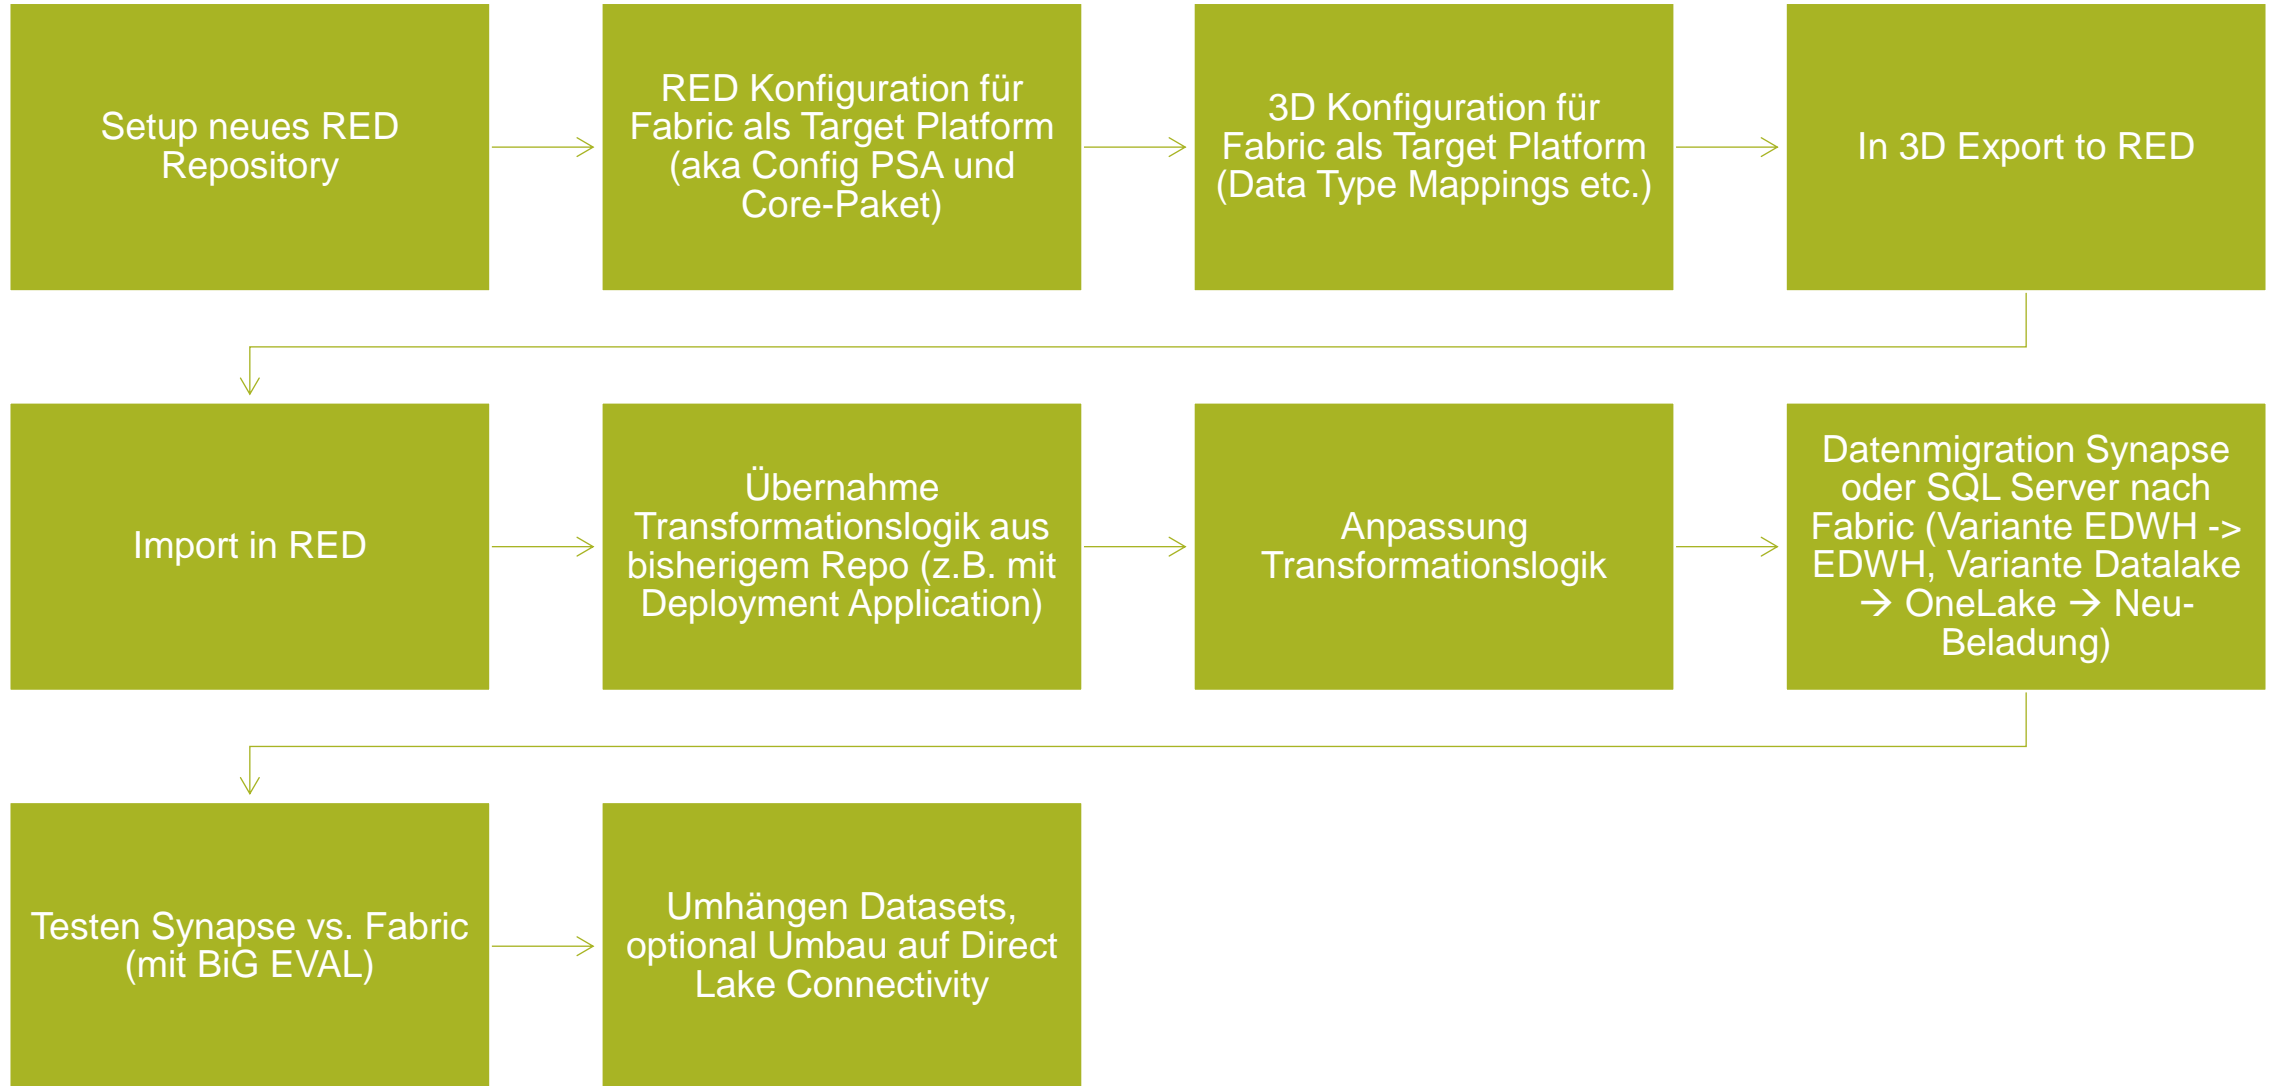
Setup neues RED Repository

RED Konfiguration für Fabric als Target Platform (aka Config PSA und Core-Paket)

3D Konfiguration für Fabric als Target Platform (Data Type Mappings etc.)

In 3D Export to RED

Import in RED

Übernahme Transformationslogik aus bisherigem Repo (z.B. mit Deployment Application)

Anpassung Transformationslogik

Datenmigration Synapse oder SQL Server nach Fabric (Variante EDWH -> EDWH, Variante Datalake → OneLake → Neu-Beladung)

Testen Synapse vs. Fabric (mit BiG EVAL)

Umhängen Datasets, optional Umbau auf Direct Lake Connectivity